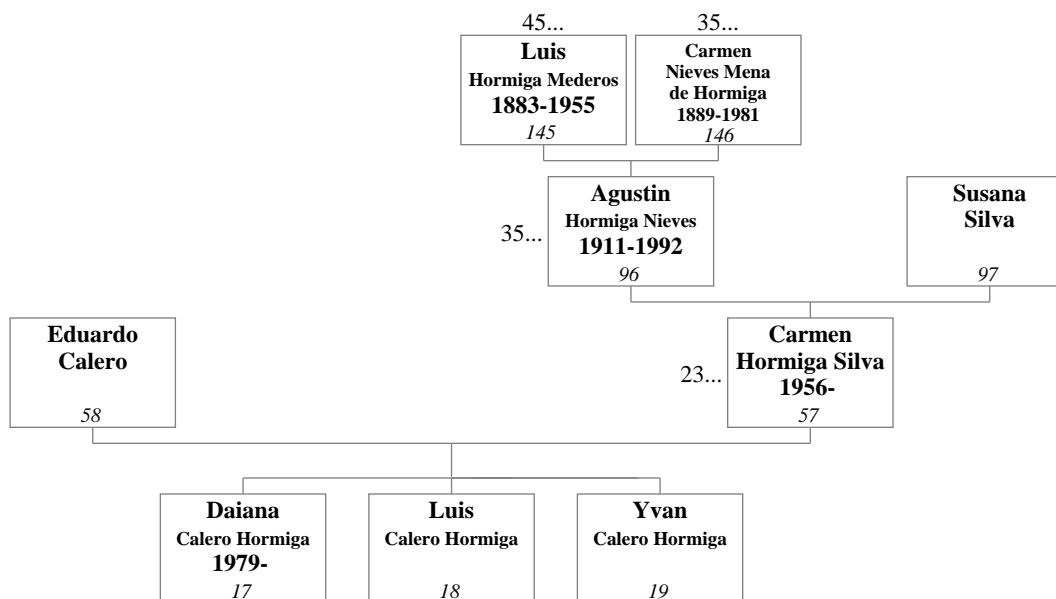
45...

**Luis**
Hormiga Mederos
1883-1955
145

35...

Carmen
Nieves Mena
de Hormiga
1889-1981
146

35...

Agustin
Hormiga Nieves
1911-1992
96

Susana
Silva
97

Eduardo
Calero
58

23...

Carmen
Hormiga Silva
1956-
57

Daiana
Calero Hormiga
1979-
17

Luis
Calero Hormiga
18

Yvan
Calero Hormiga
19